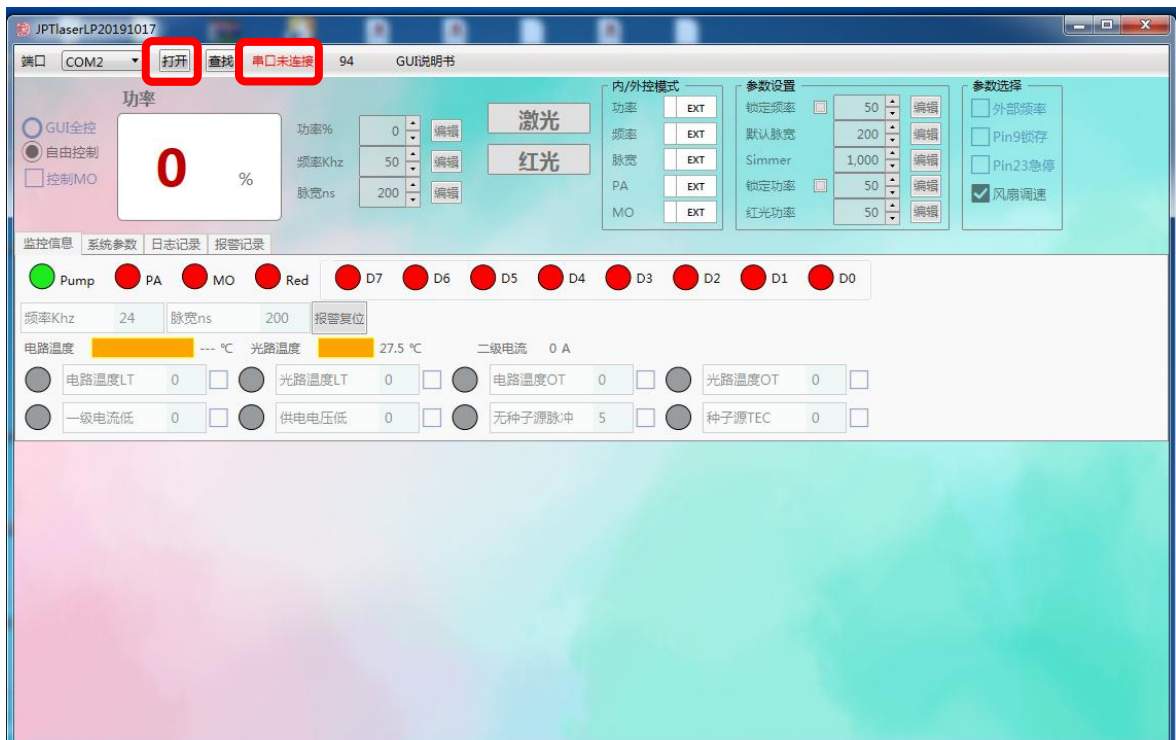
JPTlaserLP20191017

端口 COM2 打开 查找 串口未连接 94 GUI说明书

功率

GUI全控
自由控制
控制MO

0 %

功率% 0 编辑
频率Khz 50 编辑
脉宽ns 200 编辑

激光
红光

内/外控模式
功率 EXT
频率 EXT
脉宽 EXT
PA EXT
MO EXT

参数设置
锁定频率 50 编辑
默认脉宽 200 编辑
Simmer 1,000 编辑
锁定功率 50 编辑
红光功率 50 编辑

参数选择
外部频率
Pin9锁存
Pin23急停
风扇调速

监控信息 系统参数 日志记录 报警记录

Pump PA MO Red D7 D6 D5 D4 D3 D2 D1 D0

频率Khz 24 脉宽ns 200 报警复位

电路温度 --- ℃ 光路温度 27.5 ℃ 二级电流 0 A

电路温度LT 0 光路温度LT 0 电路温度OT 0 光路温度OT 0
一级电流低 0 供电电压低 0 无种子源脉冲 5 种子源TEC 0